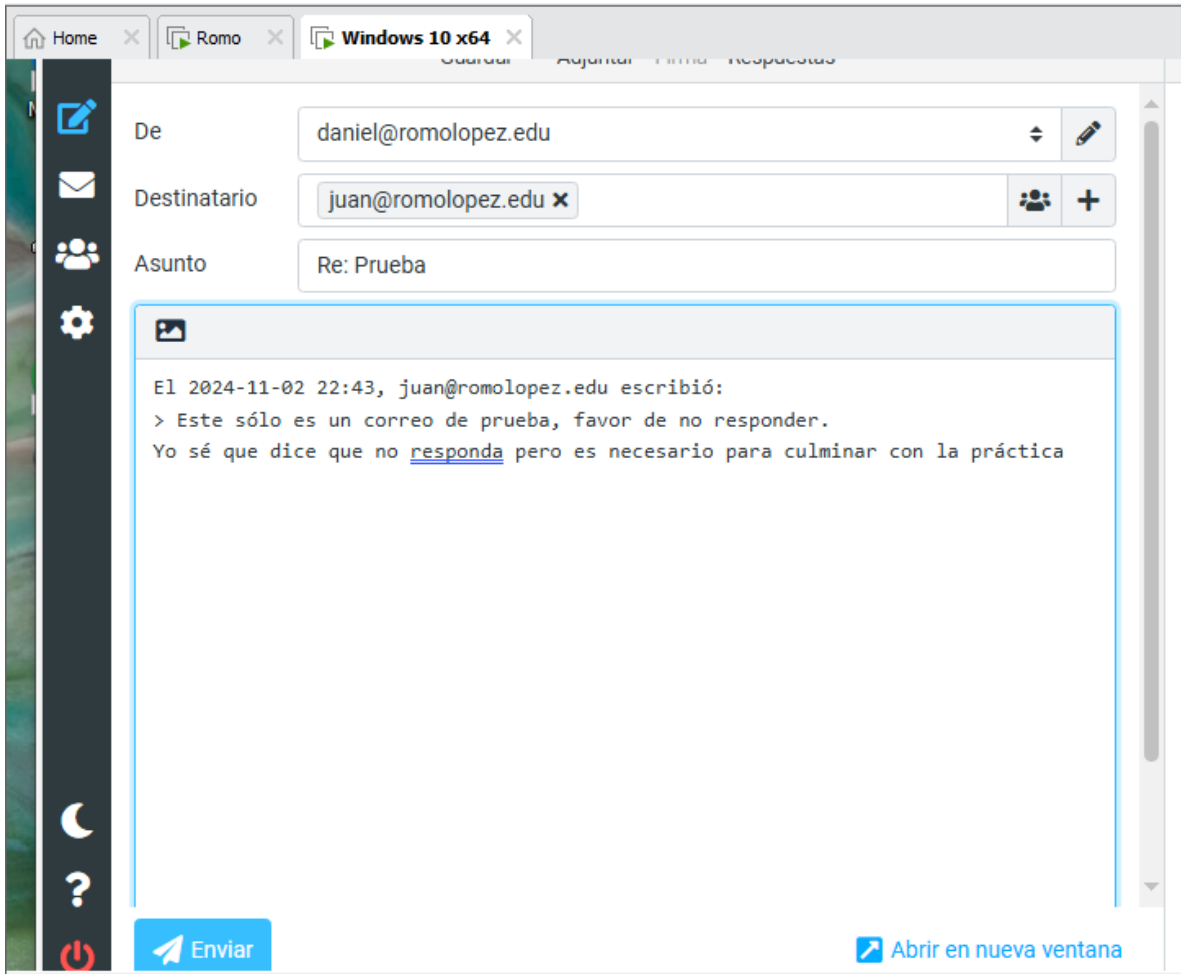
Home
Romo
Windows 10 x64

Guardar Adjuntar Firma Respuestas

De
daniel@romolopez.edu

Destinatario
juan@romolopez.edu

Asunto
Re: Prueba

El 2024-11-02 22:43, juan@romolopez.edu escribió:
> Este sólo es un correo de prueba, favor de no responder.
Yo sé que dice que no responda pero es necesario para culminar con la práctica

Enviar
Abrir en nueva ventana